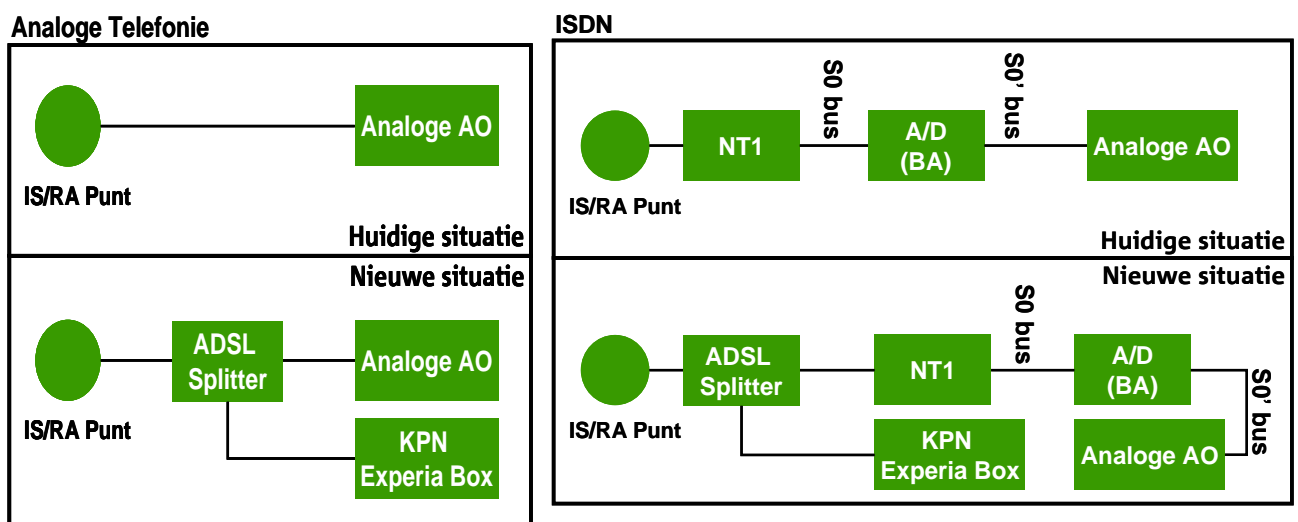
Analoge Telefonie

Analoge AO

IS/RA Punt

Huidige situatie

Nieuwe situatie

ADSL Splitter

Analoge AO

IS/RA Punt

KPN Experia Box

ISDN

S0 bus

S0' bus

NT1

A/D (BA)

Analoge AO

IS/RA Punt

Huidige situatie

Nieuwe situatie

S0 bus

ADSL Splitter

NT1

A/D (BA)

S0' bus

IS/RA Punt

KPN Experia Box

Analoge AO